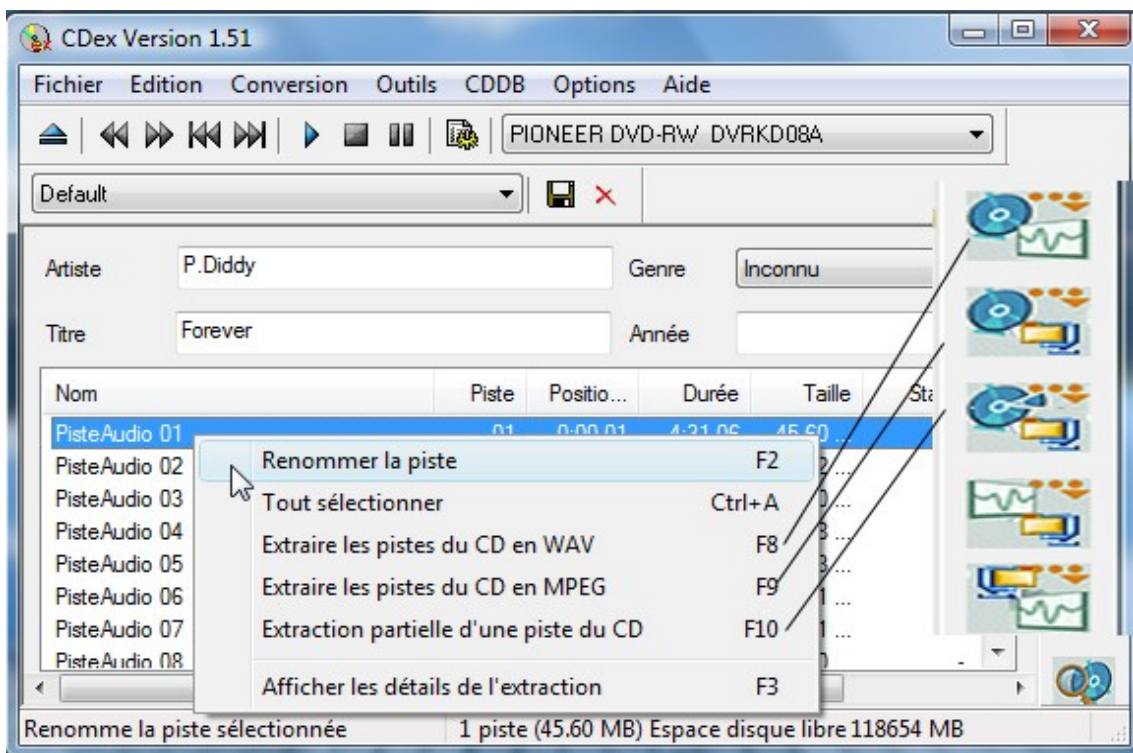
CDex Version 1.51

Fichier Edition Conversion Outils CDDB Options Aide

PIONEER DVD-RW DVRKD08A

Default

Artiste P.Diddy
Genre Inconnu
Titre Forever
Année

| Nom | Piste | Positio... | Durée | Taille | Sta |
|---|---|---|---|---|---|
| PisteAudio 01 | 01 | 0:00 01 | 4:21 06 | 45 60 ... | |
| PisteAudio 02 | | | | 2... | |
| PisteAudio 03 | | | | 0... | |
| PisteAudio 04 | | | | 3... | |
| PisteAudio 05 | | | | 3... | |
| PisteAudio 06 | | | | 1... | |
| PisteAudio 07 | | | | 1... | |
| PisteAudio 08 | | | | 0 | |

Renommer la piste F2
Tout sélectionner Ctrl+A
Extraire les pistes du CD en WAV F8
Extraire les pistes du CD en MPEG F9
Extraction partielle d'une piste du CD F10
Afficher les détails de l'extraction F3

Renomme la piste sélectionnée
1 piste (45.60 MB) Espace disque libre 118654 MB